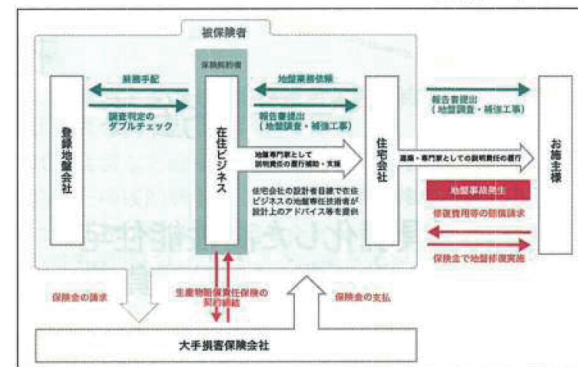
被保険者

保険契約者

登録地盤会社

在住ビジネス

住宅会社

お施主様

大手損害保険会社

業務手配

調査判定のダブルチェック

地盤業務依頼

報告書提出（地盤調査・補強工事）

報告書提出（地盤調査・補強工事）

地盤専門家として説明責任の履行補助・支援

建築・専門家としての説明責任の履行

住宅会社の設計者目線で在住ビジネスの地盤専任技術者が設計上のアドバイス等を提供

地盤事故発生

修復費用等の賠償請求

保険金で地盤修復実施

保険金の請求

生産物賠償責任保険の契約締結

保険金の支払